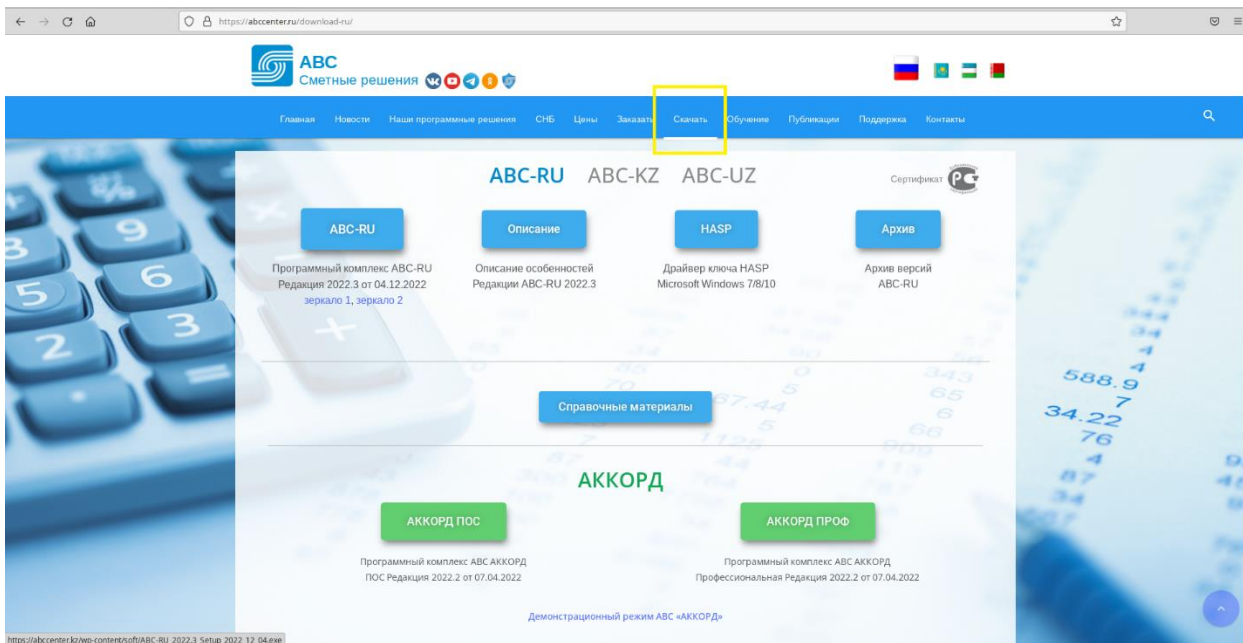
https://abccenter.ru/download-ru/

ABC
Сметные решения

Главная Новости Наши программные решения СНБ Цены Заказать Скачать Обучение Публикации Поддержка Контакты

ABC-RU ABC-KZ ABC-UZ

Сертификат

ABC-RU
Программный комплекс ABC-RU Редакция 2022.3 от 04.12.2022
зеркало 1, зеркало 2

Описание
Описание особенностей Редакции ABC-RU 2022.3

HASP
Драйвер ключа HASP Microsoft Windows 7/8/10

Архив
Архив версий ABC-RU

Справочные материалы

АККОРД

АККОРД ПОС
Программный комплекс АВС АККОРД ПОС Редакция 2022.2 от 07.04.2022

АККОРД ПРОФ
Программный комплекс АВС АККОРД Профессиональная Редакция 2022.2 от 07.04.2022

Демонстрационный режим АВС «АККОРД»

https://abccenter.kz/wp-content/soft/ABC-RU_2022.3_Setup_2022_12_04.exe